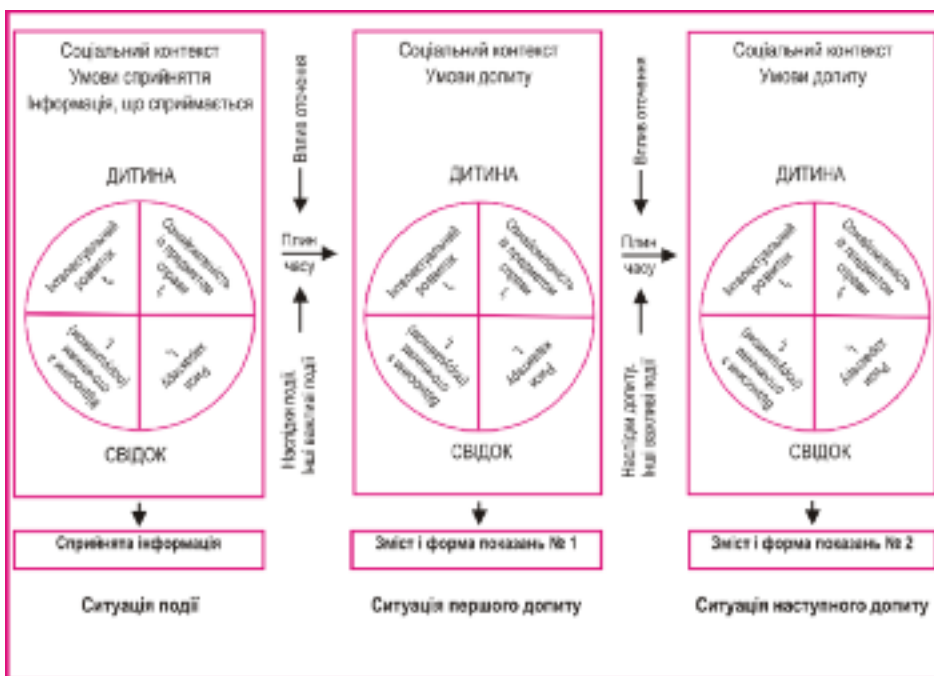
Соціальний контекст
Умови сприйняття
Інформація, що сприймається

ДИТИНА

Інтелектуальний розвиток

Ознайомленість з предметом справи

Відношення з (не)знайомим

Рівень зрілості

СВІДОК

Сприйнята інформація

Ситуація події

Вплив оточення

Плин часу

Наслідки події, інші важливі події

Соціальний контекст
Умови допиту

ДИТИНА

Інтелектуальний розвиток

Ознайомленість з предметом справи

Відношення з (не)знайомим

Рівень зрілості

СВІДОК

Зміст і форма показань № 1

Ситуація першого допиту

Вплив оточення

Плин часу

Наслідки допиту, інші важливі події

Соціальний контекст
Умови допиту

ДИТИНА

Інтелектуальний розвиток

Ознайомленість з предметом справи

Відношення з (не)знайомим

Рівень зрілості

СВІДОК

Зміст і форма показань № 2

Ситуація наступного допиту